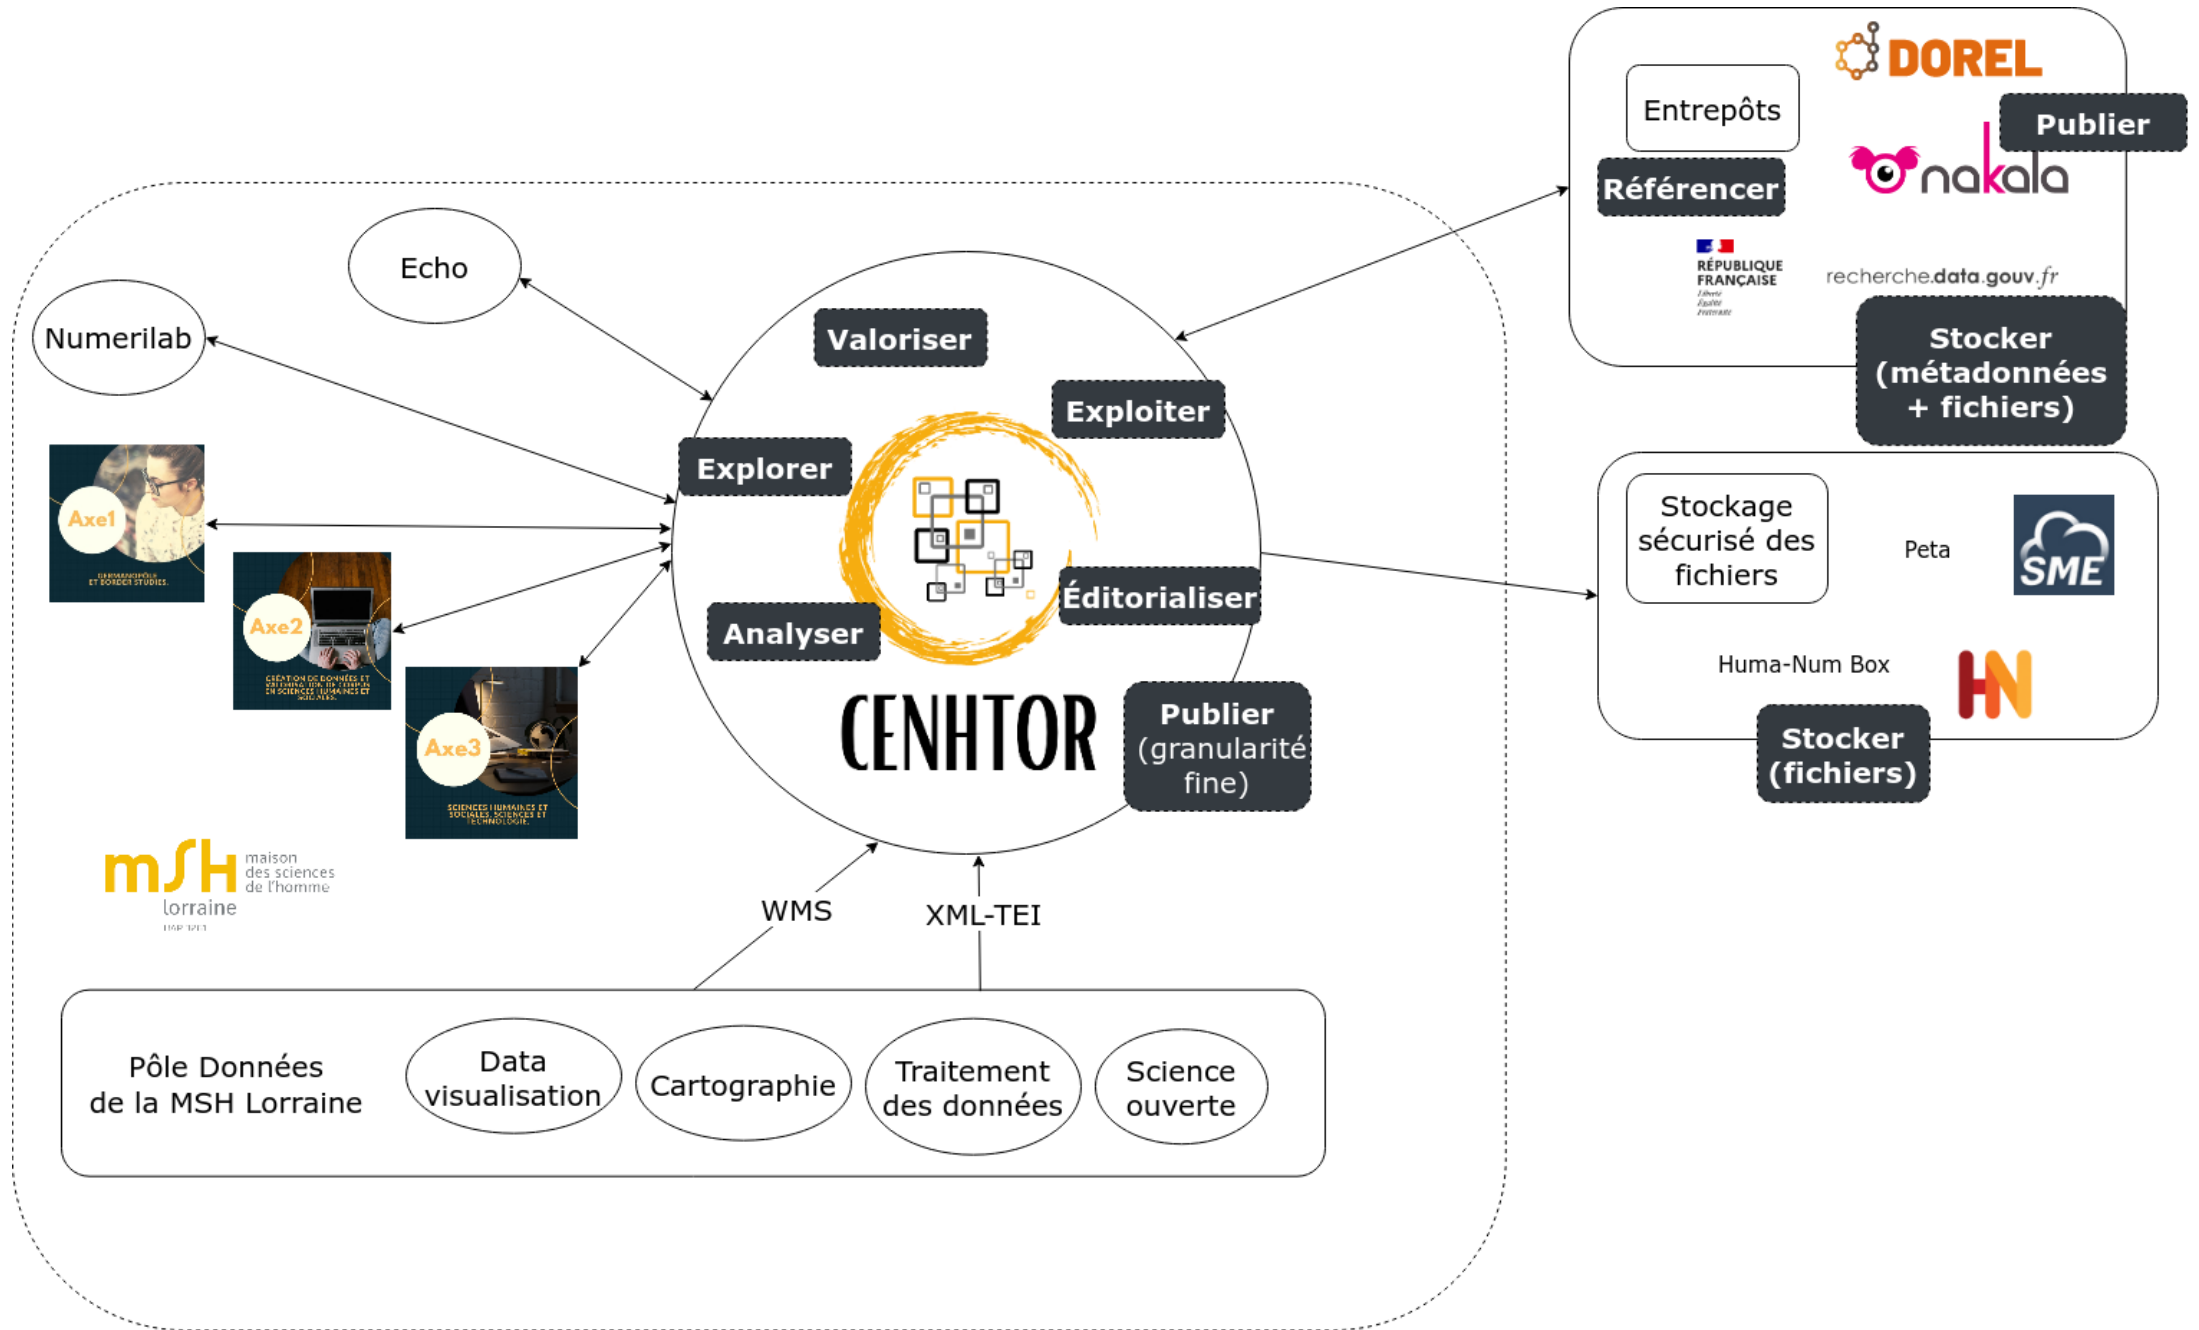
DOREL

Entrepôts

Publier

Référencer

nakala

RÉPUBLIQUE FRANÇAISE

recherche.data.gouv.fr

Stocker (métadonnées + fichiers)

Echo

Numerilab

Valoriser

Exploiter

Explorer

Axe1

GERMANOPOLE ET BORDER STUDIES.

Axe2

CRÉATION DE DONNÉES ET VALORISATION DE CORPUS EN SCIENCES HUMAINES ET SOCIALES.

Axe3

SCIENCES HUMAINES ET SOCIALES, SCIENCES ET TECHNOLOGIE.

Éditorialiser

Analyser

CENHTOR

Publier (granularité fine)

Stockage sécurisé des fichiers

Peta

SME

Huma-Num Box

Stocker (fichiers)

mSH maison des sciences de l'homme lorraine

WMS

XML-TEI

Pôle Données de la MSH Lorraine

Data visualisation

Cartographie

Traitement des données

Science ouverte